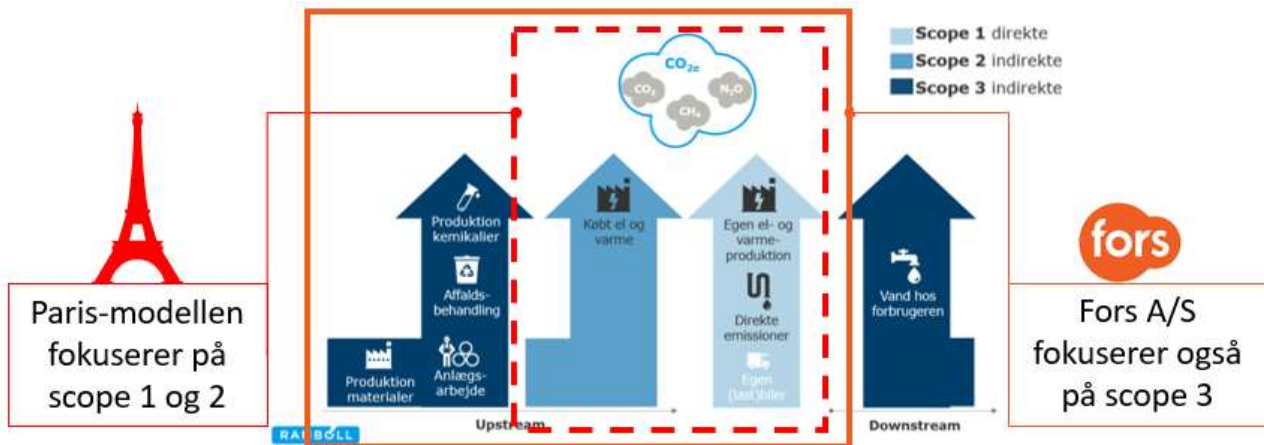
Scope 1 direkte
Scope 2 indirekte
Scope 3 indirekte

$CO_{2e}$
$CO_2$
$CH_4$
$N_2O$

Paris-modellen fokuserer på scope 1 og 2

Produktion materialer

Produktion kemikalier

Affaldsbehandling

Anlægsarbejde

Købt el og varme

Egen el- og varmeproduktion

Direkte emissioner

Egen (last)biler

Vand hos forbrugeren

fors

Fors A/S fokuserer også på scope 3

RAMBOLL

Upstream

Downstream